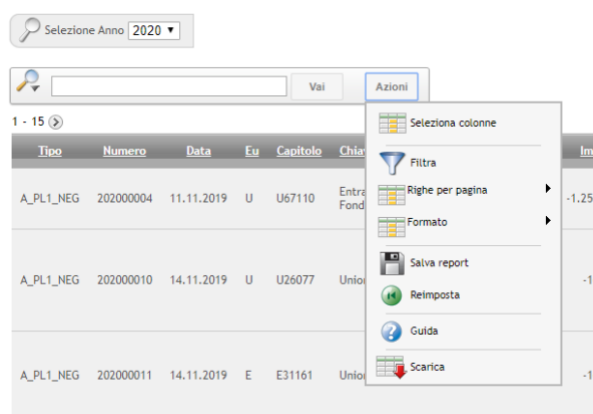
Selezione Anno 2020

Vai Azioni

1 - 15

| Tipo | Numero | Data | Eu | Capitolo | Chia | Im |
|---|---|---|---|---|---|---|
| A_PL1_NEG | 202000004 | 11.11.2019 | U | U67110 | Entra Fond | -1.25 |
| A_PL1_NEG | 202000010 | 14.11.2019 | U | U26077 | Unio | -1 |
| A_PL1_NEG | 202000011 | 14.11.2019 | E | E31161 | Unio | -1 |

Seleziona colonne
Filtra
Righe per pagina
Formato
Salva report
Reimposta
Guida
Scarica